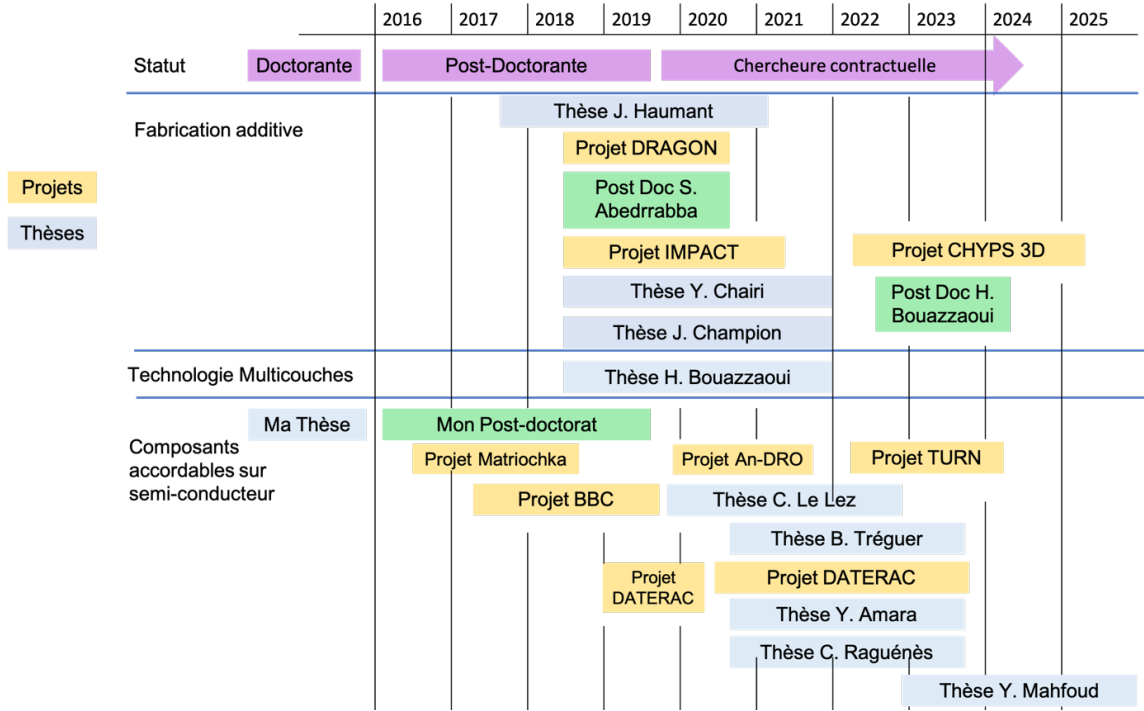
2016 2017 2018 2019 2020 2021 2022 2023 2024 2025

Statut

Doctorante

Post-Doctorante

Chercheure contractuelle

Fabrication additive

Thèse J. Haumant

Projet DRAGON

Post Doc S. Abedrrabba

Projet IMPACT

Projet CHYPS 3D

Thèse Y. Chairi

Post Doc H. Bouazzaoui

Thèse J. Champion

Technologie Multicouches

Thèse H. Bouazzaoui

Projets

Thèses

Ma Thèse

Mon Post-doctorat

Composants accordables sur semi-conducteur

Projet Matriochka

Projet An-DRO

Projet TURN

Projet BBC

Thèse C. Le Lez

Thèse B. Tréguer

Projet DATERAC

Projet DATERAC

Thèse Y. Amara

Thèse C. Raguénès

Thèse Y. Mahfoud